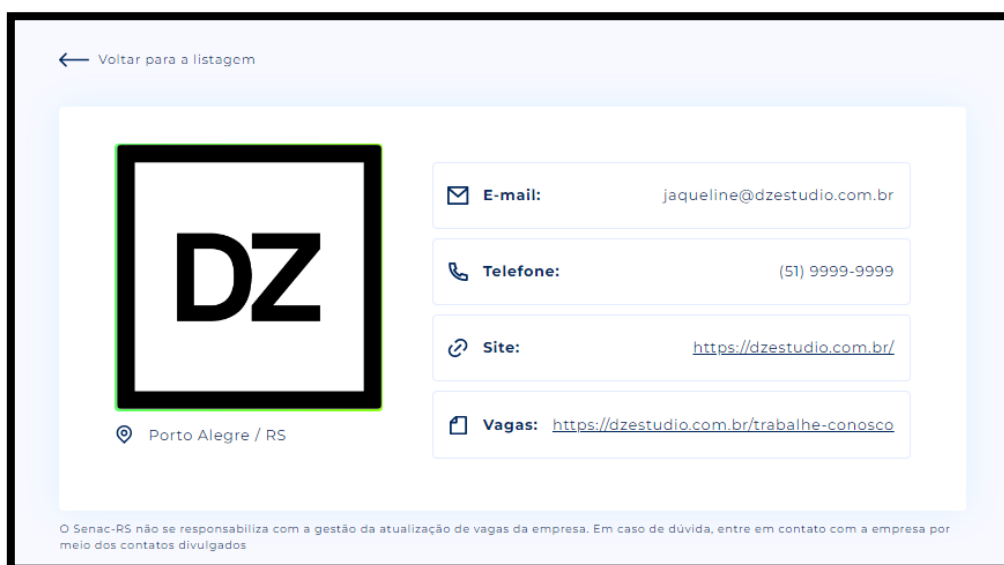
← Voltar para a listagem

DZ

Porto Alegre / RS

E-mail: jaqueline@dzestudio.com.br

Telefone: (51) 9999-9999

Site: https://dzestudio.com.br/

Vagas: https://dzestudio.com.br/trabalhe-conosco

O Senac-RS não se responsabiliza com a gestão da atualização de vagas da empresa. Em caso de dúvida, entre em contato com a empresa por meio dos contatos divulgados